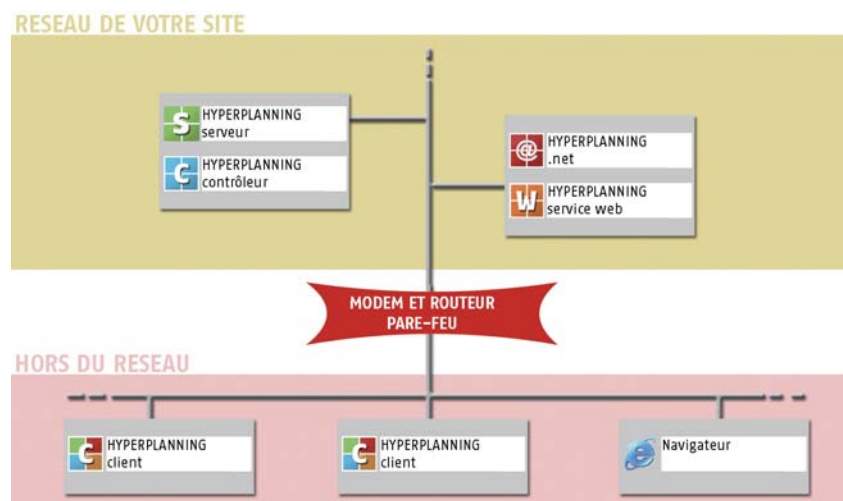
RESEAU DE VOTRE SITE

HYPERPLANNING serveur

HYPERPLANNING contrôleur

HYPERPLANNING .net

HYPERPLANNING service web

MODEM ET ROUTEUR PARE-FEU

HORS DU RESEAU

HYPERPLANNING client

HYPERPLANNING client

Navigateur